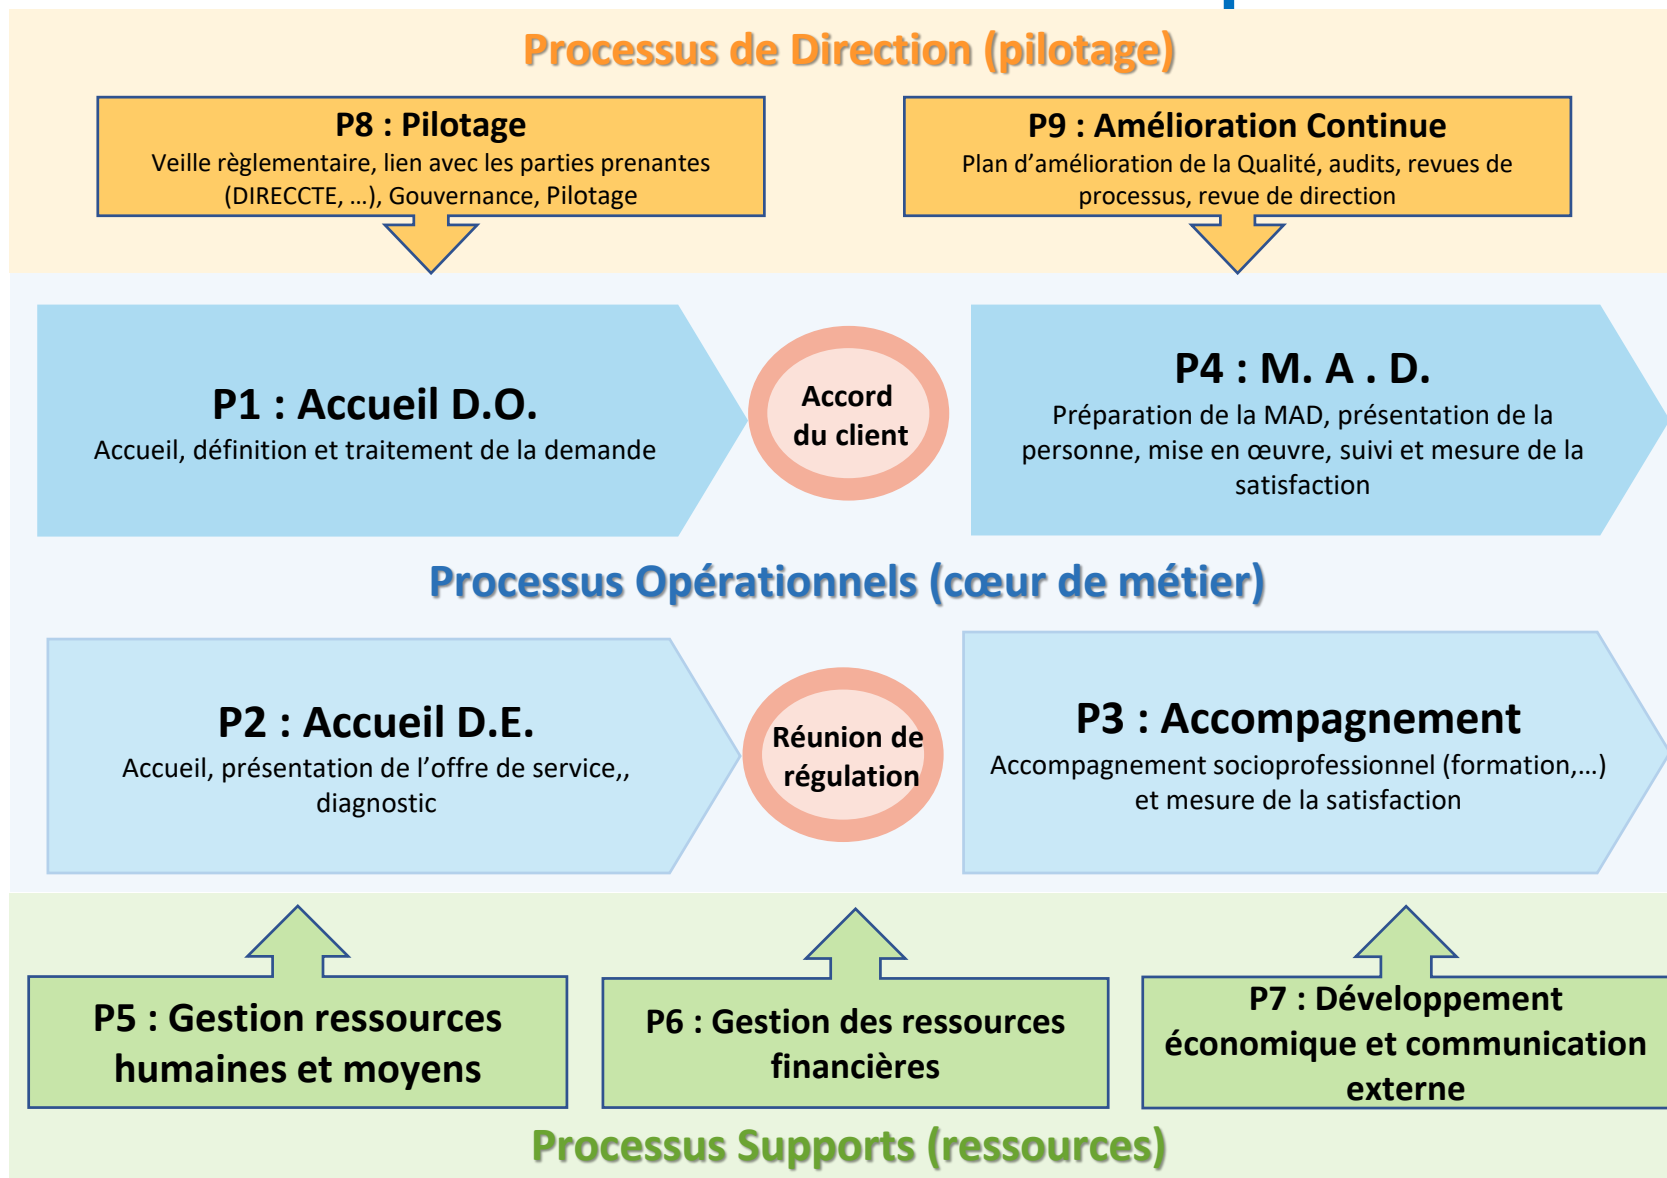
Processus de Direction (pilotage)

P8 : Pilotage
Veille règlementaire, lien avec les parties prenantes (DIRECCTE, …), Gouvernance, Pilotage

P9 : Amélioration Continue
Plan d'amélioration de la Qualité, audits, revues de processus, revue de direction

P1 : Accueil D.O.
Accueil, définition et traitement de la demande

Accord du client

P4 : M. A . D.
Préparation de la MAD, présentation de la personne, mise en œuvre, suivi et mesure de la satisfaction

Processus Opérationnels (cœur de métier)

P2 : Accueil D.E.
Accueil, présentation de l'offre de service,, diagnostic

Réunion de régulation

P3 : Accompagnement
Accompagnement socioprofessionnel (formation,…) et mesure de la satisfaction

P5 : Gestion ressources humaines et moyens

P6 : Gestion des ressources financières

P7 : Développement économique et communication externe

Processus Supports (ressources)